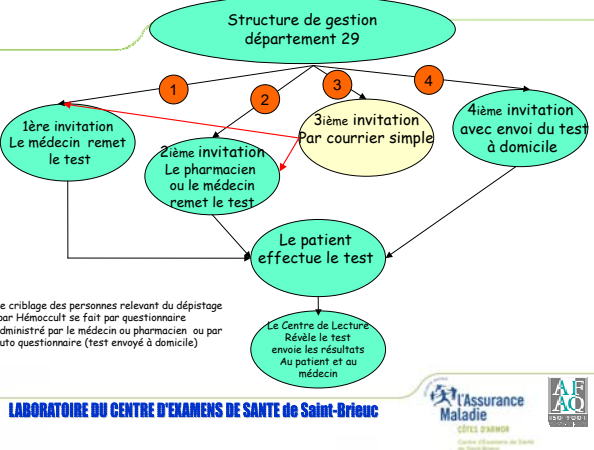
Structure de gestion département 29

1

2

3

4

1ère invitation Le médecin remet le test

2ième invitation Le pharmacien ou le médecin remet le test

3ième invitation Par courrier simple

4ième invitation avec envoi du test à domicile

Le patient effectue le test

e criblage des personnes relevant du dépistage par Hémoccult se fait par questionnaire dministré par le médecin ou pharmacien ou par uto questionnaire (test envoyé à domicile)

Le Centre de Lecture Révèle le test envoie les résultats Au patient et au médecin

LABORATOIRE DU CENTRE D'EXAMENS DE SANTE de Saint-Brieuc

l'Assurance Maladie

CÔTES D'ARMOR

Centre d'Examens de Santé de Saint-Brieuc

AFAQ

ISO 9001